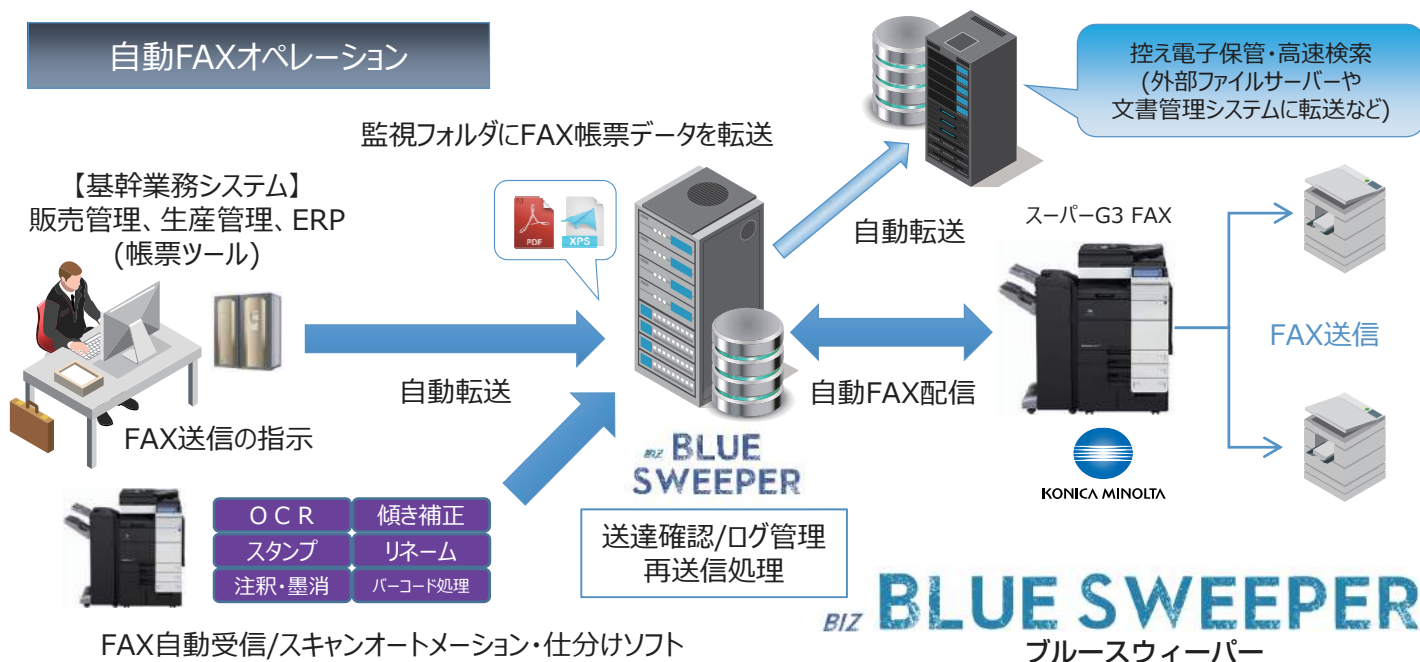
自動FAXオペレーション

監視フォルダにFAX帳票データを転送

控え電子保管・高速検索
(外部ファイルサーバーや
文書管理システムに転送など)

【基幹業務システム】
販売管理、生産管理、ERP
(帳票ツール)

PDF XPS

自動転送

スーパーG3 FAX

FAX送信

自動転送

自動FAX配信

FAX送信の指示

BIZ BLUE SWEEPER

KONICA MINOLTA

OCR | 傾き補正
スタンプ | リネーム
注釈・墨消 | バーコード処理

送達確認/ログ管理
再送信処理

BIZ BLUE SWEEPER
ブルースウィーパー

FAX自動受信/スキャンオートメーション・仕分けソフト